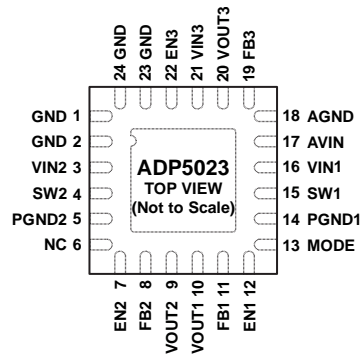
24 GND
23 GND
22 EN3
21 VIN3
20 VOUT3
19 FB3

GND 1
GND 2
VIN2 3
SW2 4
PGND2 5
NC 6

ADP5023
TOP VIEW
(Not to Scale)

18 AGND
17 AVIN
16 VIN1
15 SW1
14 PGND1
13 MODE

EN2 7
FB2 8
VOUT2 9
VOUT1 10
FB1 11
EN1 12